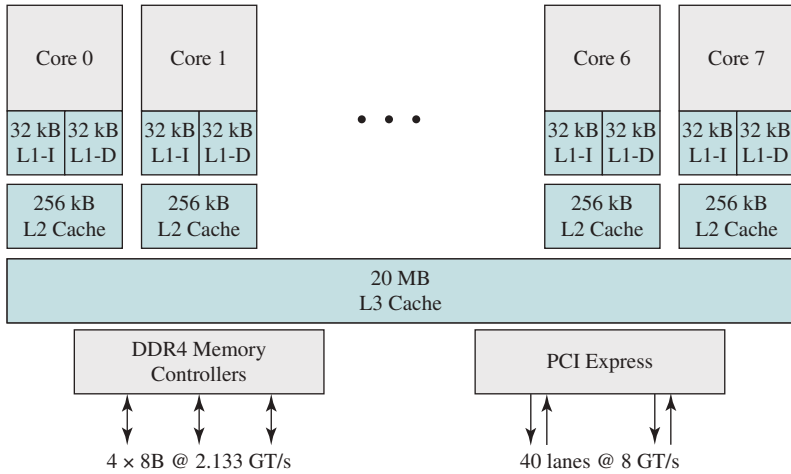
Core 0

32 kB L1-I

32 kB L1-D

256 kB L2 Cache

Core 1

32 kB L1-I

32 kB L1-D

256 kB L2 Cache

Core 6

32 kB L1-I

32 kB L1-D

256 kB L2 Cache

Core 7

32 kB L1-I

32 kB L1-D

256 kB L2 Cache

20 MB L3 Cache

DDR4 Memory Controllers

PCI Express

4 × 8B @ 2.133 GT/s

40 lanes @ 8 GT/s